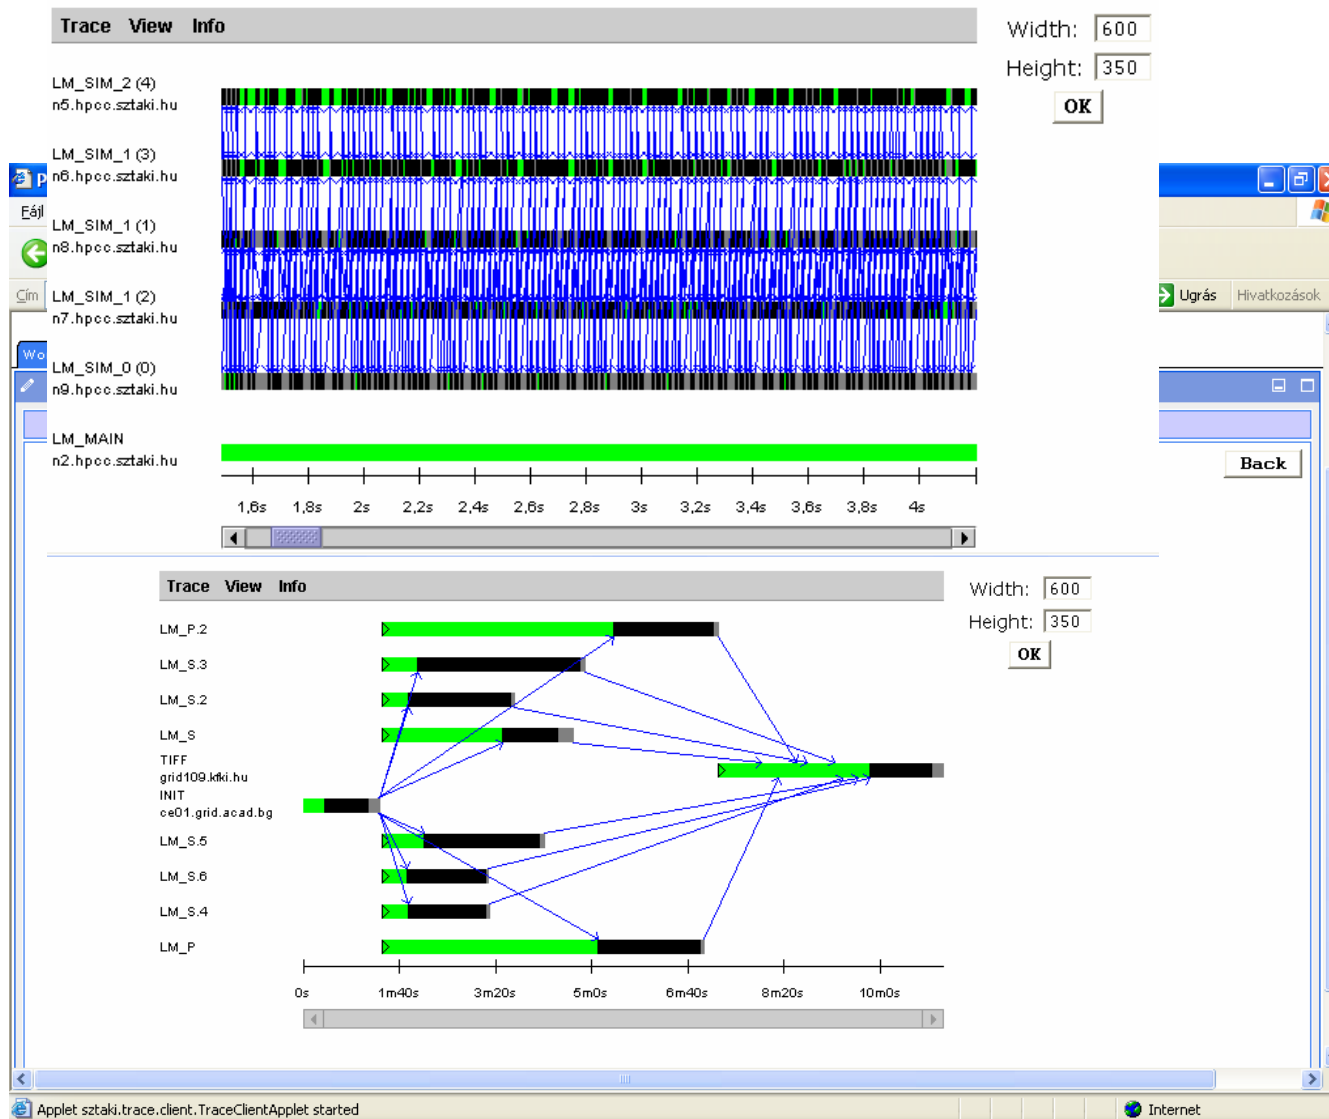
Trace View Info

Width: 600
Height: 350
OK

LM_SIM_2 (4)
n5.hpcc.sztaki.hu

LM_SIM_1 (3)
n6.hpcc.sztaki.hu

LM_SIM_1 (1)
n8.hpcc.sztaki.hu

LM_SIM_1 (2)
n7.hpcc.sztaki.hu

LM_SIM_0 (0)
n9.hpcc.sztaki.hu

LM_MAIN
n2.hpcc.sztaki.hu

1,6s 1,8s 2s 2,2s 2,4s 2,6s 2,8s 3s 3,2s 3,4s 3,6s 3,8s 4s

Fájl
Cím
Wo
Ugrás Hivatkozások
Back

Trace View Info

Width: 600
Height: 350
OK

LM_P.2
LM_S.3
LM_S.2
LM_S
TIFF
grid109.kfki.hu
INIT
ce01.grid.acad.bg
LM_S.5
LM_S.6
LM_S.4
LM_P

0s 1m40s 3m20s 5m0s 6m40s 8m20s 10m0s

Applet sztaki.trace.client.TraceClientApplet started
Internet